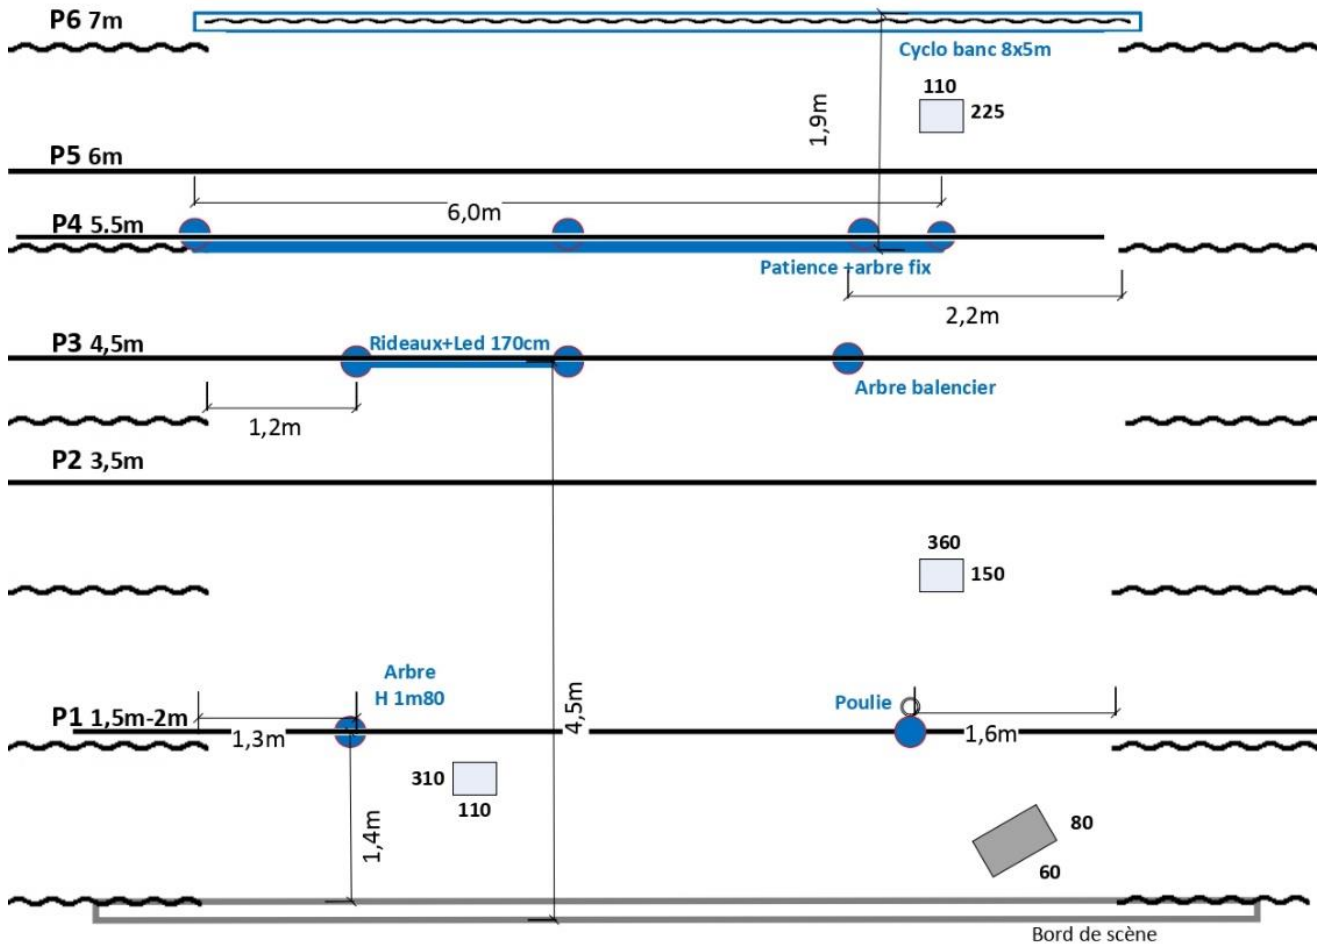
P6 7m

Cyclo banc 8x5m

1,9m

110
225

P5 6m

6,0m

P4 5.5m

Patience +arbre fix

2,2m

P3 4,5m

Rideaux+Led 170cm

Arbre balencier

1,2m

P2 3,5m

360
150

Arbre
H 1m80

Poulie

P1 1,5m-2m

1,3m

4,5m

1,6m

310
110

1,4m

80
60

Bord de scène